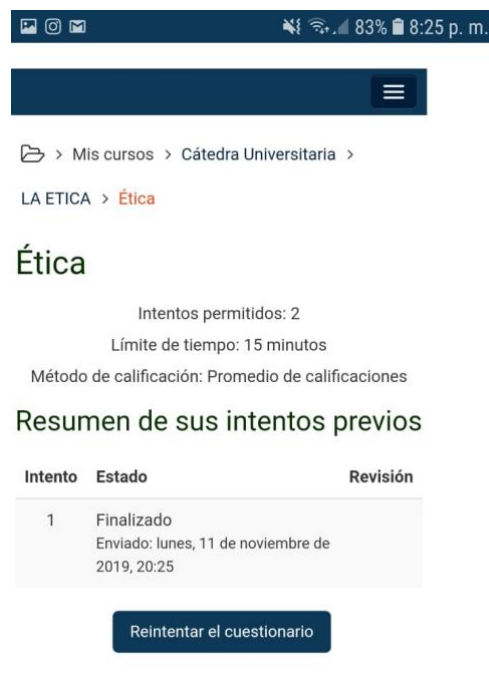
83% 8:25 p. m.

> Mis cursos > Cátedra Universitaria >

LA ETICA > Ética

Ética

Intentos permitidos: 2

Límite de tiempo: 15 minutos

Método de calificación: Promedio de calificaciones

Resumen de sus intentos previos

| Intento | Estado | Revisión |
|---|---|---|
| 1 | Finalizado<br>Enviado: lunes, 11 de noviembre de 2019, 20:25 | |

Reintentar el cuestionario